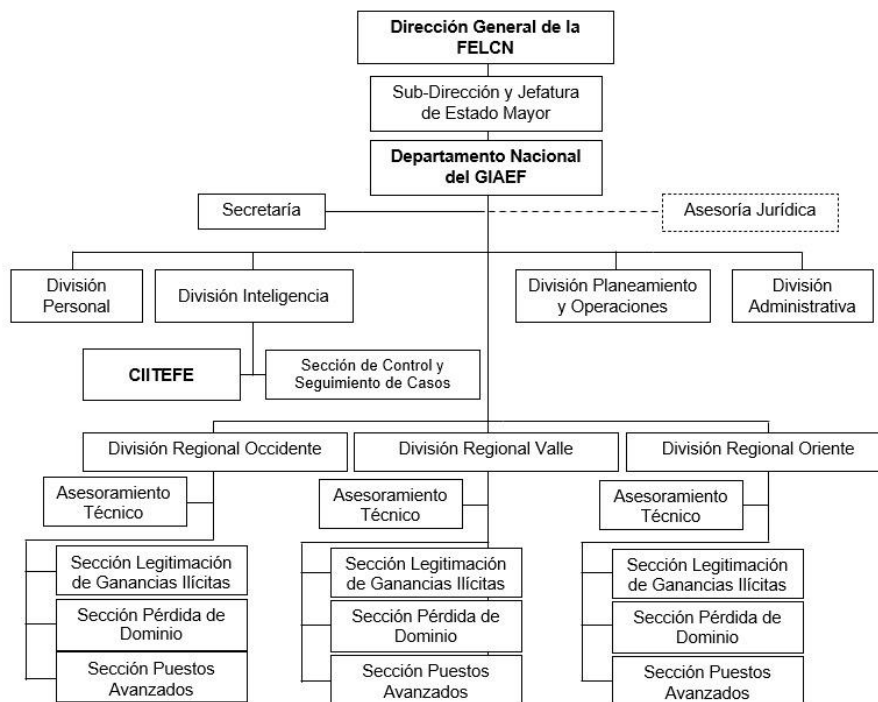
Dirección General de la FELCN

Sub-Dirección y Jefatura de Estado Mayor

Departamento Nacional del GIAEF

Secretaría

Asesoría Jurídica

División Personal

División Inteligencia

División Planeamiento y Operaciones

División Administrativa

CIITEFE

Sección de Control y Seguimiento de Casos

División Regional Occidente

División Regional Valle

División Regional Oriente

Asesoramiento Técnico

Asesoramiento Técnico

Asesoramiento Técnico

Sección Legitimación de Ganancias Ilícitas

Sección Pérdida de Dominio

Sección Puestos Avanzados

Sección Legitimación de Ganancias Ilícitas

Sección Pérdida de Dominio

Sección Puestos Avanzados

Sección Legitimación de Ganancias Ilícitas

Sección Pérdida de Dominio

Sección Puestos Avanzados